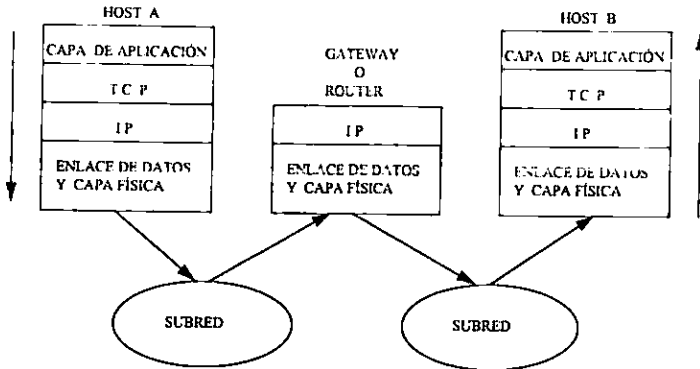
HOST A

CAPA DE APLICACIÓN

T C P

I P

ENLACE DE DATOS Y CAPA FÍSICA

GATEWAY O ROUTER

I P

ENLACE DE DATOS Y CAPA FÍSICA

HOST B

CAPA DE APLICACIÓN

T C P

I P

ENLACE DE DATOS Y CAPA FÍSICA

SUBRED

SUBRED